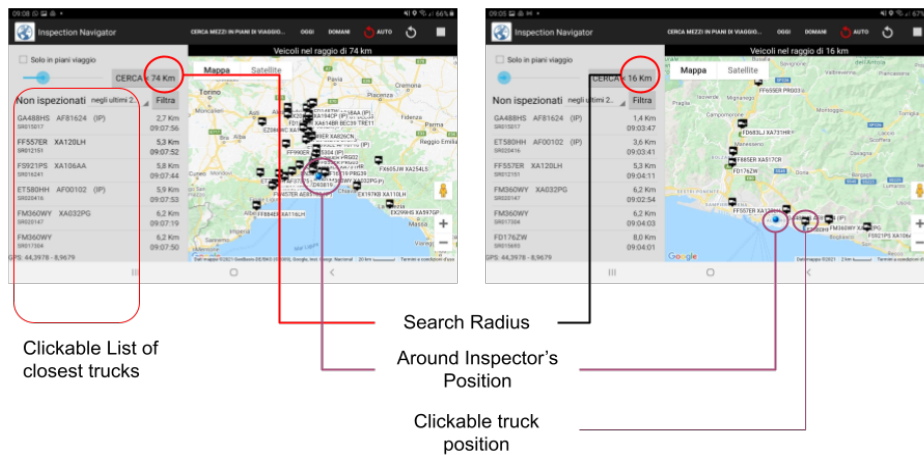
09:08 66%

Inspection Navigator

CERCA MEZZI IN PIANI DI VIAGGIO... OGGI DOMANI AUTO

Veicoli nel raggio di 74 km

Solo in piani viaggio

CERCA 74 Km

Mappa Satellite

Non ispezionati negli ultimi 2... Filtra

| | |
|---|---|
| GA488HS AF81624 (IP) SR015017 | 2,7 Km 09:07:56 |
| FF557ER XA120LH SR012151 | 5,3 Km 09:07:52 |
| FS921PS XA106AA SR016241 | 5,8 Km 09:07:44 |
| ET580HH AF00102 (IP) SR020416 | 5,9 Km 09:07:53 |
| FM360WY XA032PG SR020147 | 6,2 Km 09:07:19 |
| FM360WY SR017004 | 6,2 Km 09:07:50 |

GPS: 44,3978 - 8,9679

Torino

Reggio Emilia

Google

Inspection Navigator

CERCA MEZZI IN PIANI DI VIAGGIO... OGGI DOMANI AUTO

Veicoli nel raggio di 16 km

Solo in piani viaggio

CERCA 16 Km

Mappa Satellite

Non ispezionati negli ultimi 2... Filtra

| | |
|---|---|
| GA488HS AF81624 (IP) SR015017 | 1,4 Km 09:03:47 |
| ET580HH AF00102 (IP) SR020416 | 3,6 Km 09:03:41 |
| FF557ER XA120LH SR012151 | 5,3 Km 09:04:11 |
| FM360WY XA032PG SR020147 | 6,2 Km 09:02:54 |
| FM360WY SR017004 | 6,2 Km 09:04:03 |
| FD176ZW SR015693 | 8,0 Km 09:04:01 |

GPS: 44,3978 - 8,9679

FE659ER PR603

FD685LJ XA731HR

FF865ER XA517CR

FD176ZW

FF557ER XA120LH

FM360WY XA032PG

FS921PS XA106

Google

Clickable List of closest trucks

Search Radius

Around Inspector's Position

Clickable truck position